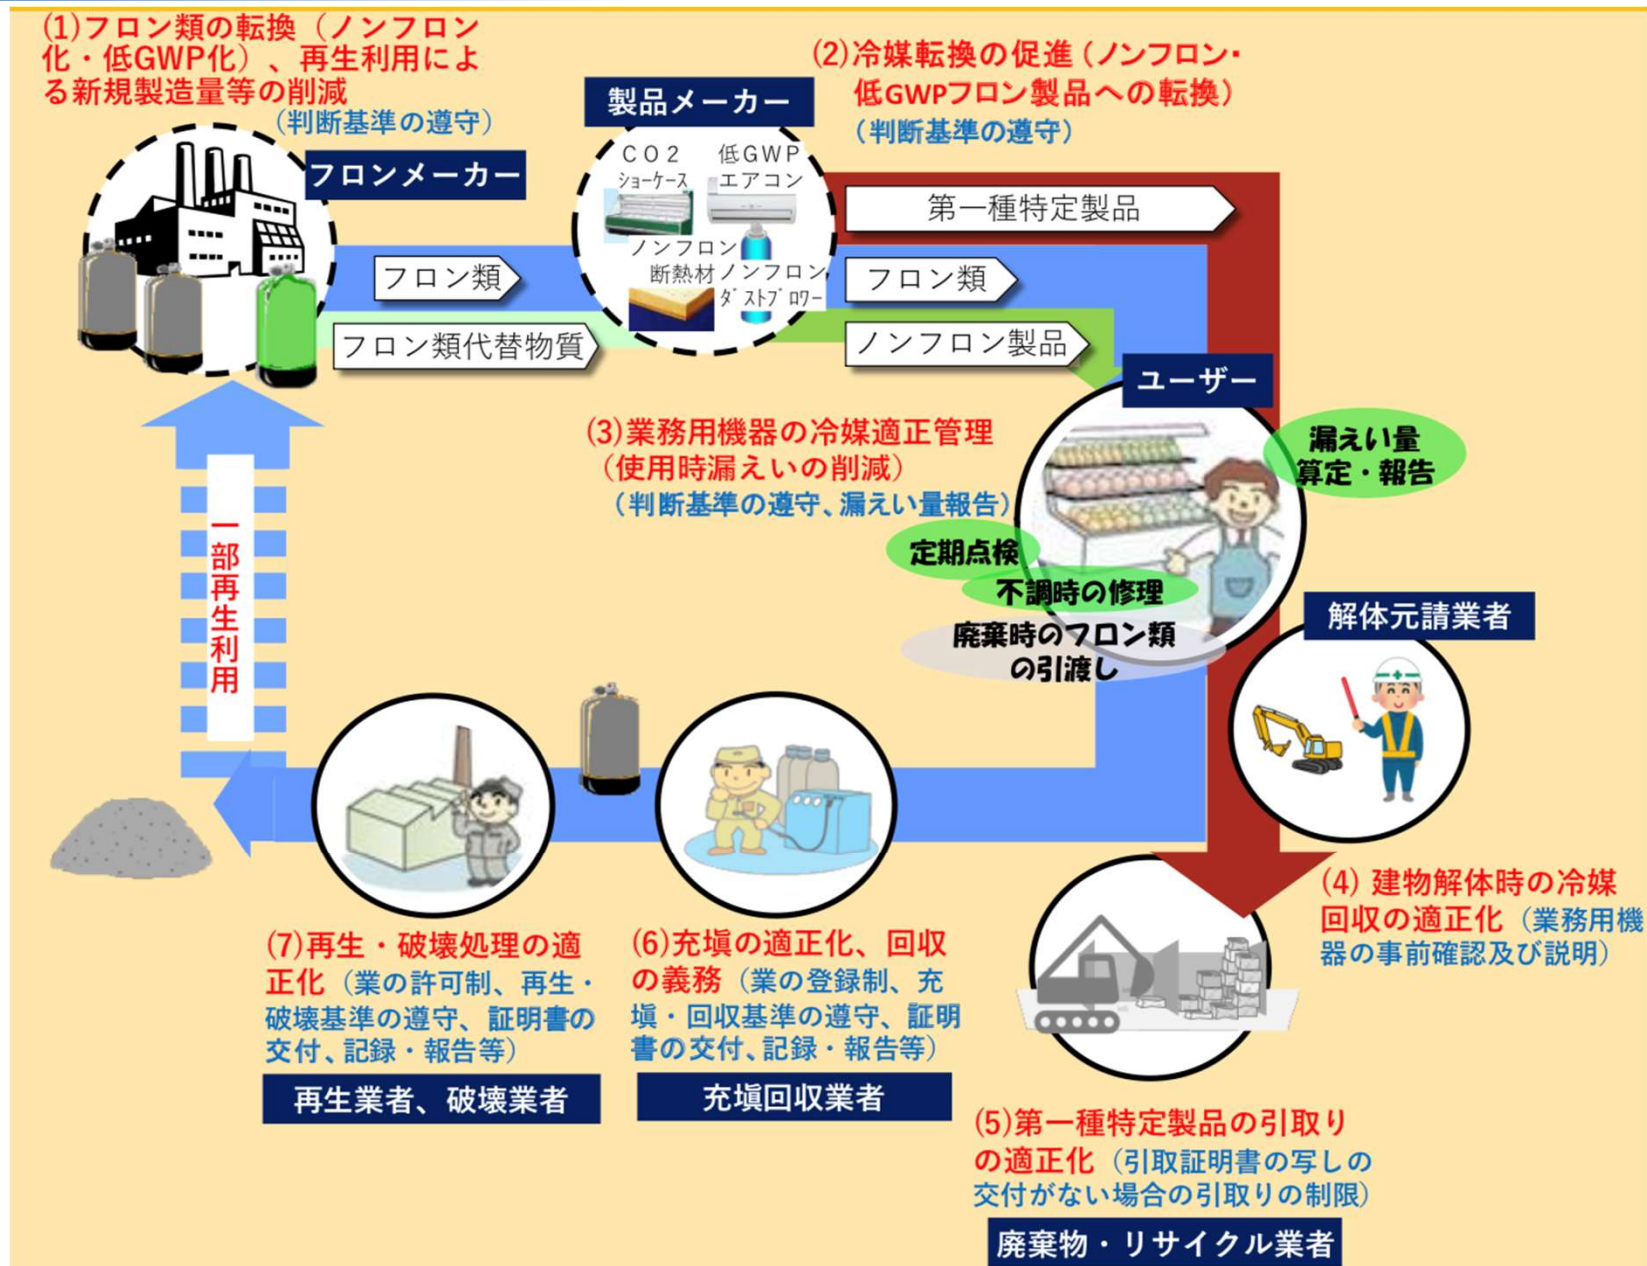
(1)フロン類の転換（ノンフロン化・低GWP化）、再生利用による新規製造量等の削減
（判断基準の遵守）

フロンメーカー

製品メーカー

(2)冷媒転換の促進（ノンフロン・低GWPフロン製品への転換）
（判断基準の遵守）

ＣＯ２ ショーケース
低ＧＷＰ エアコン
ノンフロン 断熱材
ノンフロン ダストブロワー

第一種特定製品

フロン類

フロン類

フロン類代替物質

ノンフロン製品

ユーザー

(3)業務用機器の冷媒適正管理（使用時漏えいの削減）
（判断基準の遵守、漏えい量報告）

漏えい量 算定・報告

定期点検

不調時の修理

廃棄時のフロン類の引渡し

解体元請業者

一部再生利用

(4) 建物解体時の冷媒回収の適正化（業務用機器の事前確認及び説明）

(7)再生・破壊処理の適正化（業の許可制、再生・破壊基準の遵守、証明書の交付、記録・報告等）

再生業者、破壊業者

(6)充填の適正化、回収の義務（業の登録制、充填・回収基準の遵守、証明書の交付、記録・報告等）

充填回収業者

(5)第一種特定製品の引取りの適正化（引取証明書の写しの交付がない場合の引取りの制限）

廃棄物・リサイクル業者